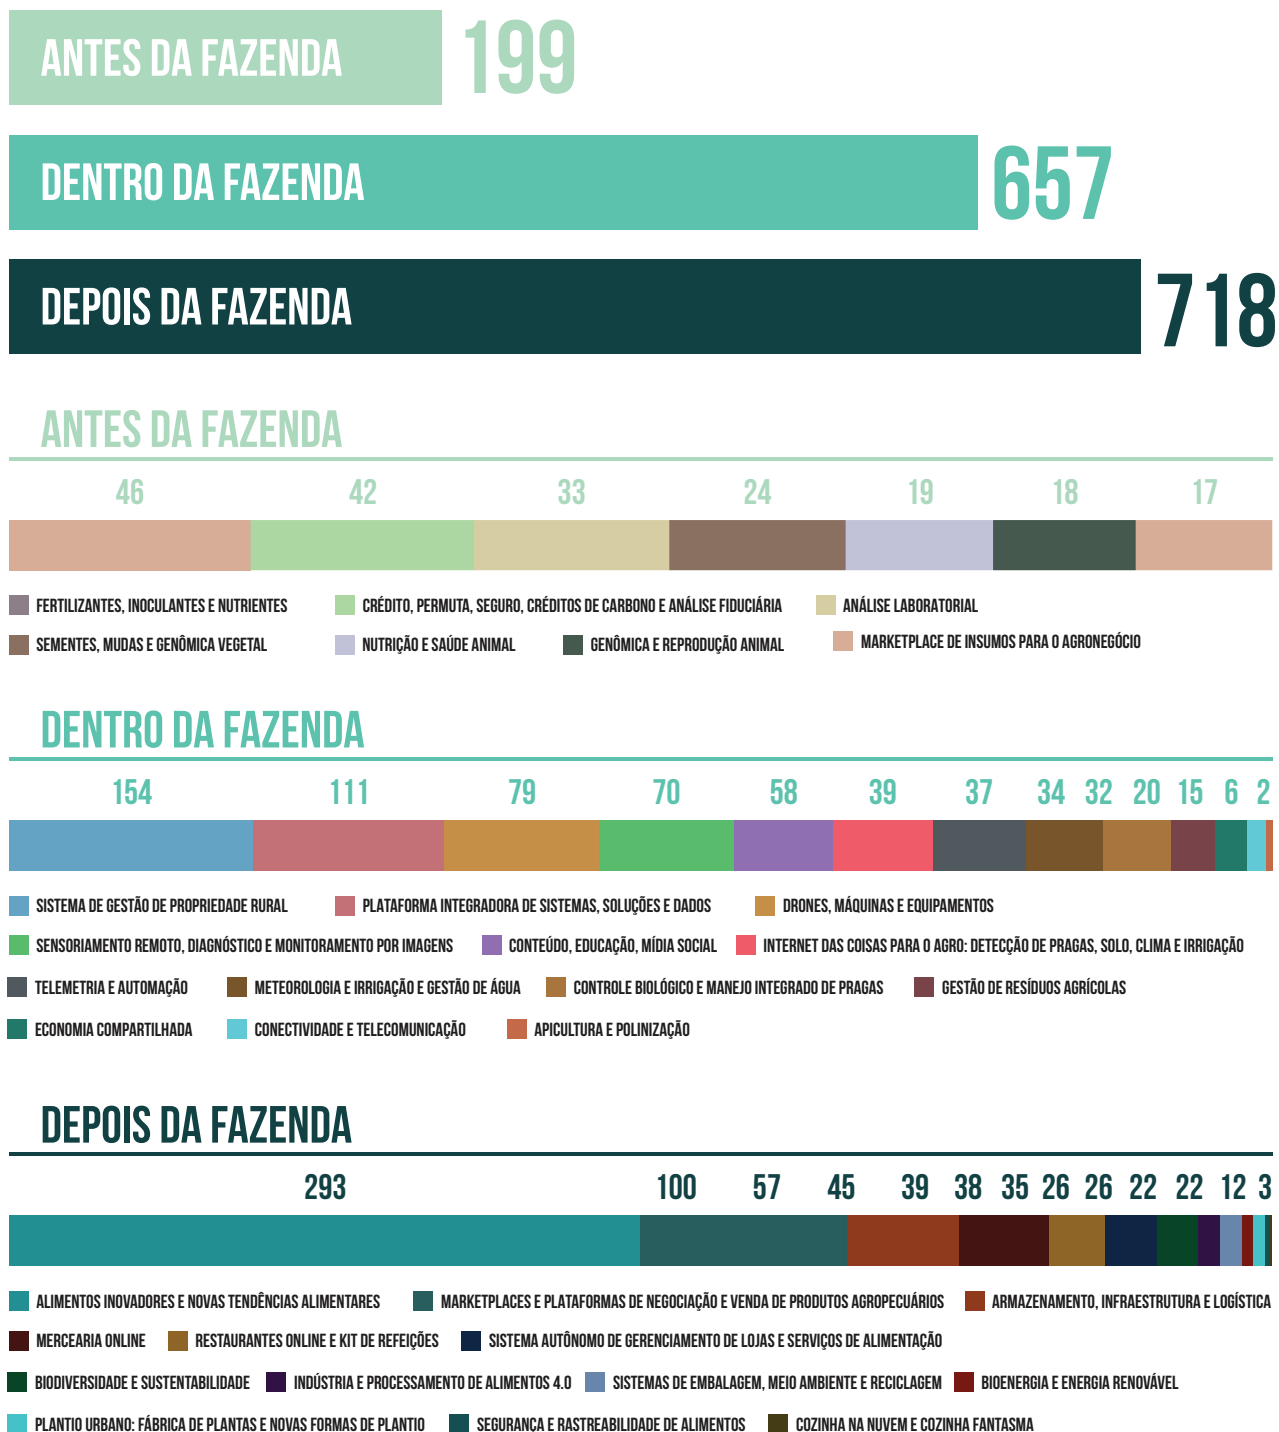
ANTES DA FAZENDA 199

DENTRO DA FAZENDA 657

DEPOIS DA FAZENDA 718

ANTES DA FAZENDA

46 42 33 24 19 18 17

FERTILIZANTES, INOCULANTES E NUTRIENTES
CRÉDITO, PERMUTA, SEGURO, CRÉDITOS DE CARBONO E ANÁLISE FIDUCIÁRIA
ANÁLISE LABORATORIAL
SEMENTES, MUDAS E GENÔMICA VEGETAL
NUTRIÇÃO E SAÚDE ANIMAL
GENÔMICA E REPRODUÇÃO ANIMAL
MARKETPLACE DE INSUMOS PARA O AGRONEGÓCIO

DENTRO DA FAZENDA

154 111 79 70 58 39 37 34 32 20 15 6 2

SISTEMA DE GESTÃO DE PROPRIEDADE RURAL
PLATAFORMA INTEGRADORA DE SISTEMAS, SOLUÇÕES E DADOS
DRONES, MÁQUINAS E EQUIPAMENTOS
SENSORIAMENTO REMOTO, DIAGNÓSTICO E MONITORAMENTO POR IMAGENS
CONTEÚDO, EDUCAÇÃO, MÍDIA SOCIAL
INTERNET DAS COISAS PARA O AGRO: DETECÇÃO DE PRAGAS, SOLO, CLIMA E IRRIGAÇÃO
TELEMETRIA E AUTOMAÇÃO
METEOROLOGIA E IRRIGAÇÃO E GESTÃO DE ÁGUA
CONTROLE BIOLÓGICO E MANEJO INTEGRADO DE PRAGAS
GESTÃO DE RESÍDUOS AGRÍCOLAS
ECONOMIA COMPARTILHADA
CONECTIVIDADE E TELECOMUNICAÇÃO
APICULTURA E POLINIZAÇÃO

DEPOIS DA FAZENDA

293 100 57 45 39 38 35 26 26 22 22 12 3

ALIMENTOS INOVADORES E NOVAS TENDÊNCIAS ALIMENTARES
MARKETPLACES E PLATAFORMAS DE NEGOCIAÇÃO E VENDA DE PRODUTOS AGROPECUÁRIOS
ARMAZENAMENTO, INFRAESTRUTURA E LOGÍSTICA
MERCEARIA ONLINE
RESTAURANTES ONLINE E KIT DE REFEIÇÕES
SISTEMA AUTÔNOMO DE GERENCIAMENTO DE LOJAS E SERVIÇOS DE ALIMENTAÇÃO
BIODIVERSIDADE E SUSTENTABILIDADE
INDÚSTRIA E PROCESSAMENTO DE ALIMENTOS 4.0
SISTEMAS DE EMBALAGEM, MEIO AMBIENTE E RECICLAGEM
BIOENERGIA E ENERGIA RENOVÁVEL
PLANTIO URBANO: FÁBRICA DE PLANTAS E NOVAS FORMAS DE PLANTIO
SEGURANÇA E RASTREABILIDADE DE ALIMENTOS
COZINHA NA NUVEM E COZINHA FANTASMA